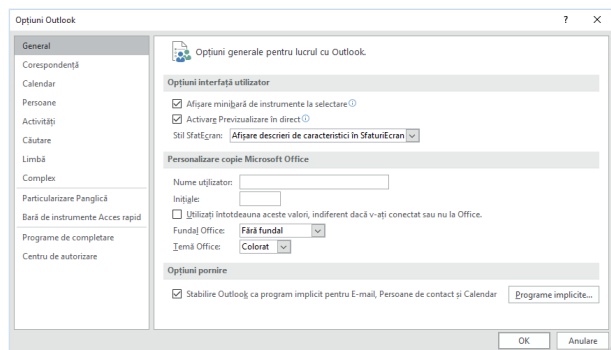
Opțiuni Outlook

?

General
Corespondență
Calendar
Persoane
Activități
Căutare
Limbă
Complex
Particularizare Panglică
Bară de instrumente Acces rapid
Programe de completare
Centru de autorizare

Opțiuni generale pentru lucrul cu Outlook.

Opțiuni interfață utilizator

Afișare minibară de instrumente la selectare

Activare Previzualizare în direct

Stil SfatEcran: Afișare descrieri de caracteristici în SfaturiEcran

Personalizare copie Microsoft Office

Nume utilizator:

Inițiale:

Utilizați întotdeauna aceste valori, indiferent dacă v-ați conectat sau nu la Office.

Fundal Office: Fără fundal

Temă Office: Colorat

Opțiuni pornire

Stabilire Outlook ca program implicit pentru E-mail, Persoane de contact și Calendar

Programe implicite...

OK

Anulare